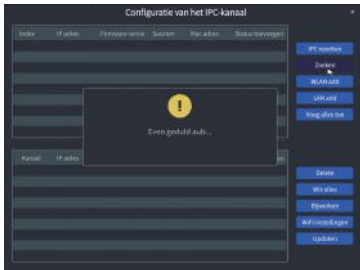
Configuratie van het IPC-kanaal

×

| Index | IP adres | Firmware versie | Soorten | Mac adres | Status toevoegen |
|---|---|---|---|---|---|

IPC notities

Zoeken

WLAN add

LAN add

Voeg alles toe

Even geduld aub...

| Kanaal | IP adres | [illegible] |
|---|---|---|

Delete

Wis alles

Bijwerken

WiFi instellingen

Updaten